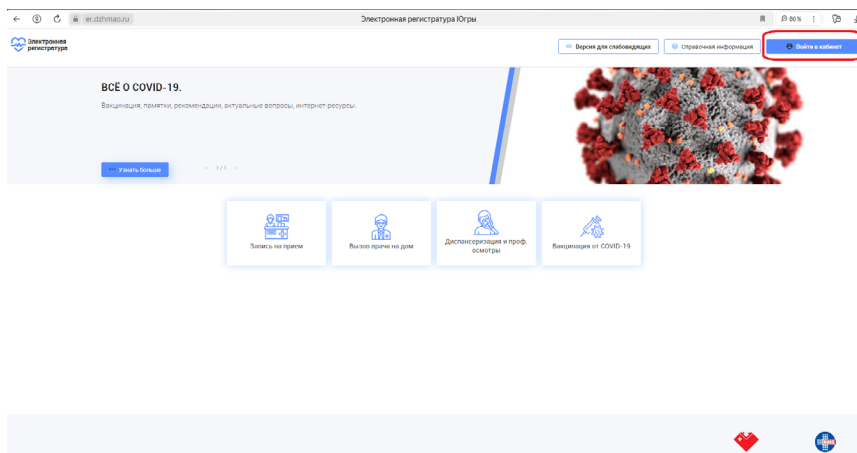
er.dzhmao.ru

Электронная регистратура Югры

80%

Электронная регистратура

Версия для слабовидящих

Справочная информация

Войти в кабинет

ВСЁ О COVID-19.

Вакцинация, памятки, рекомендации, актуальные вопросы, интернет-ресурсы.

Узнать больше

1 / 3

Запись на прием

Вызов врача на дом

Диспансеризация и проф. осмотры

Вакцинация от COVID-19